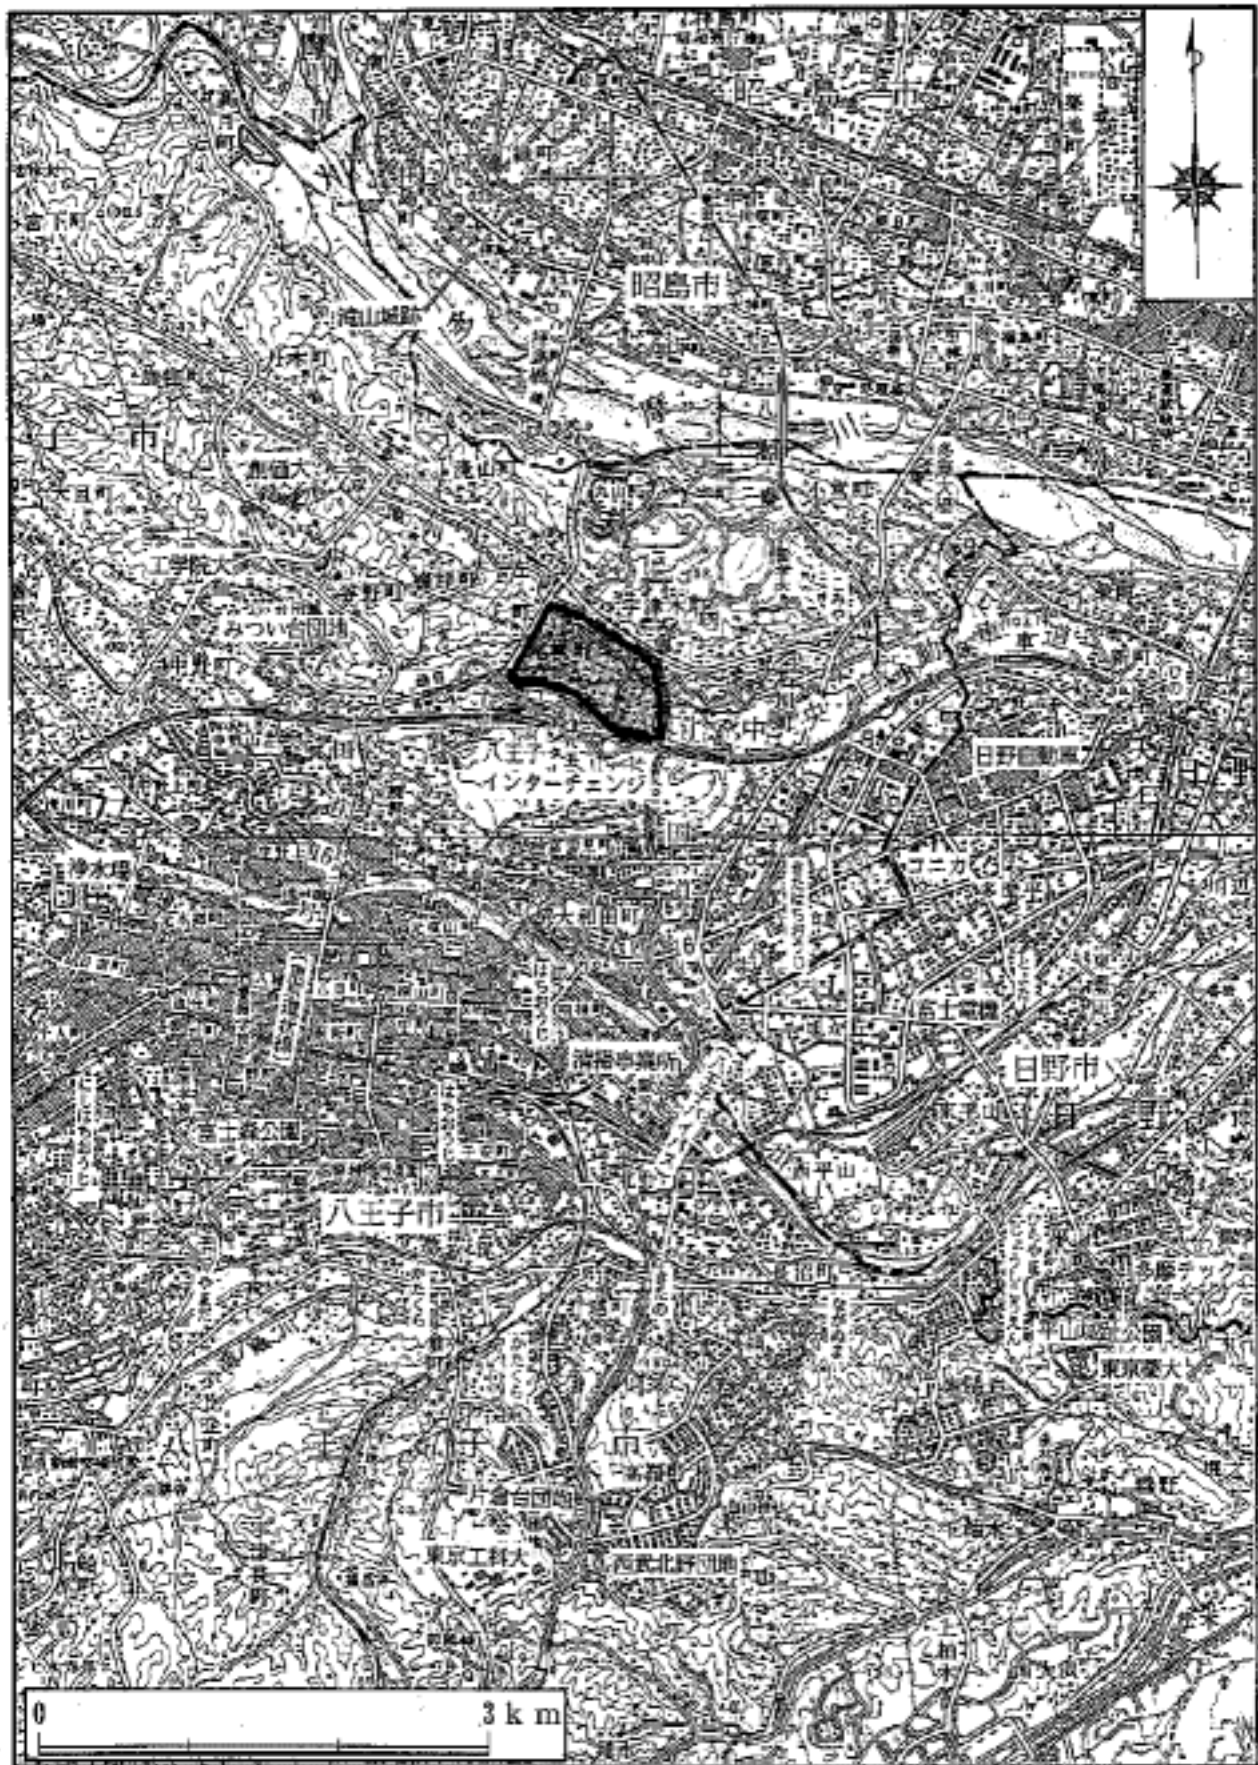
昭島市
滝山城跡
多
摩
川
創価大
工学院大
谷野町
みつい台団地
丹木町
滝山町
八王子
インターチェンジ
日野自動車
浄水場
大和田町
富士電機
日野市
清掃事業所
富士森公園
八王子市
平山
中央大
東京電大
片倉台団地
東京工科大
西武北野団地
0
3 k m